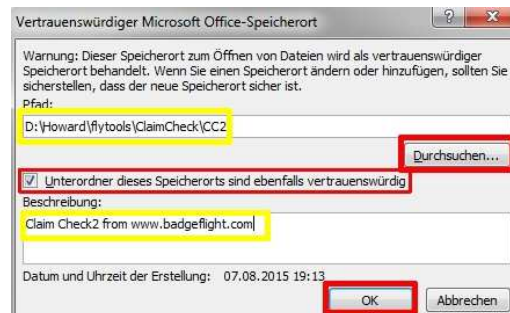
Vertrauenswürdiger Microsoft Office-Speicherort

?

X

Warnung: Dieser Speicherort zum Öffnen von Dateien wird als vertrauenswürdiger Speicherort behandelt. Wenn Sie einen Speicherort ändern oder hinzufügen, sollten Sie sicherstellen, dass der neue Speicherort sicher ist.

Pfad:

D:\Howard\flytools\ClaimCheck\CC2

Durchsuchen...

☑ Unterordner dieses Speicherorts sind ebenfalls vertrauenswürdig

Beschreibung:

Claim Check2 from www.badgeflight.com

Datum und Uhrzeit der Erstellung: 07.08.2015 19:13

OK

Abbrechen